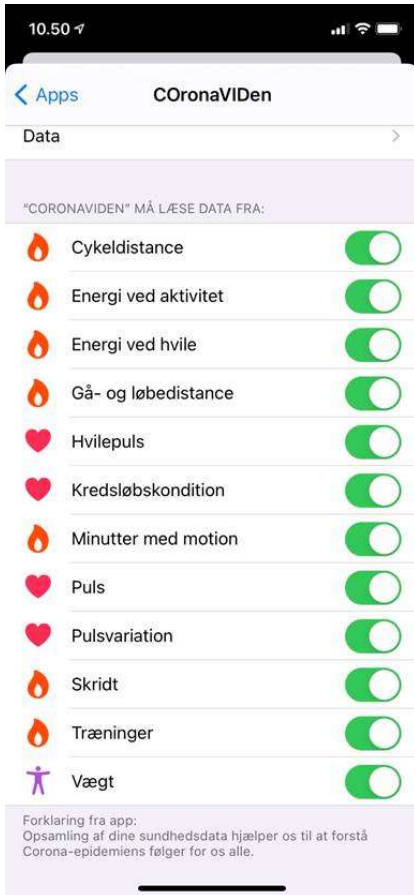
10.50

< Apps COronaVIDen

Data

"CORONAVIDEN" MÅ LÆSE DATA FRA:

Cykeldistance

Energi ved aktivitet

Energi ved hvile

Gå- og løbedistance

Hvilepuls

Kredsløbskondition

Minutter med motion

Puls

Pulsvariation

Skridt

Træninger

Vægt

Forklaring fra app:
Opsamling af dine sundhedsdata hjælper os til at forstå Corona-epidemiens følger for os alle.